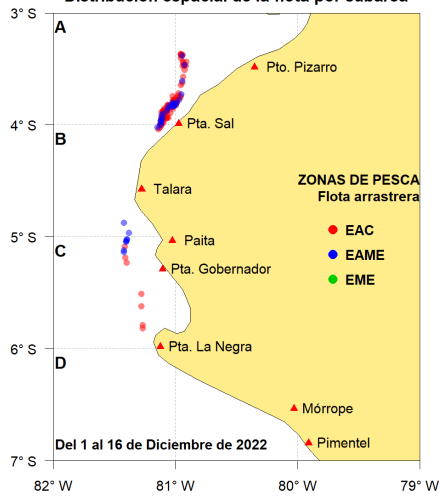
Distribución espacial de la flota por caladero

3° S
4° S
5° S
6° S
7° S

A
B
C
D

Pto. Pizarro
Pta. Sal
Talara
Paita
Pta. Gobernador
Pta. La Negra
Mórrope
Pimentel

ZONAS DE PESCA
Flota arrastrera
EAC
EAME
EME

Del 1 al 16 de Diciembre de 2022

82° W
81° W
80° W
79° W